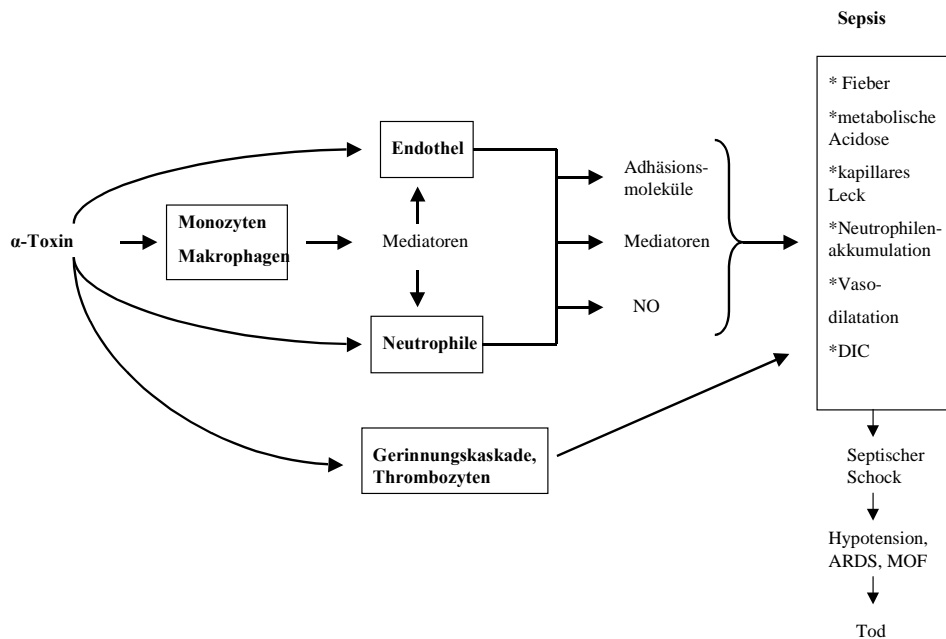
Sepsis

α-Toxin

Monozyten
Makrophagen

Endothel

Mediatoren

Neutrophile

Gerinnungskaskade, Thrombozyten

Adhäsionsmoleküle

Mediatoren

NO

* Fieber
*metabolische Acidose
*kapillares Leck
*Neutrophilenakkumulation
*Vasodilatation
*DIC

Septischer Schock

Hypotension, ARDS, MOF

Tod